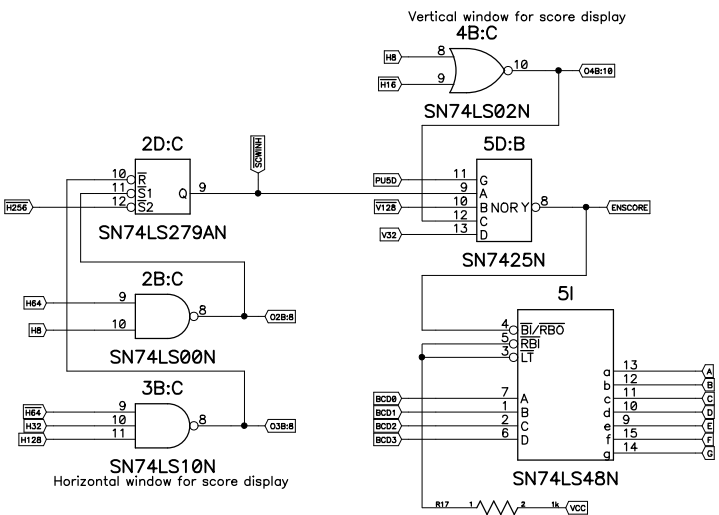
Vertical window for score display
4B:C
H8
8
H16
9
10
O4B:10
SN74LS02N
2D:C
SCWINH
10 R
11 S1
12 S2
Q 9
H256
SN74LS279AN
5D:B
PU5D
11 G
9 A
V128
10 B
12 C
V32
13 D
NOR Y 8
ENSCORE
SN7425N
2B:C
H64
9
H8
10
8
O2B:8
SN74LS00N
5I
4 BI/RBO
5 RBI
3 LT
BCD0
7 A
BCD1
1 B
BCD2
2 C
BCD3
6 D
a 13 A
b 12 B
c 11 C
d 10 D
e 9 E
f 15 F
g 14 G
SN74LS48N
3B:C
H64
9
H32
10
H128
11
8
O3B:8
SN74LS10N
Horizontal window for score display
R17 1 2 1k VCC